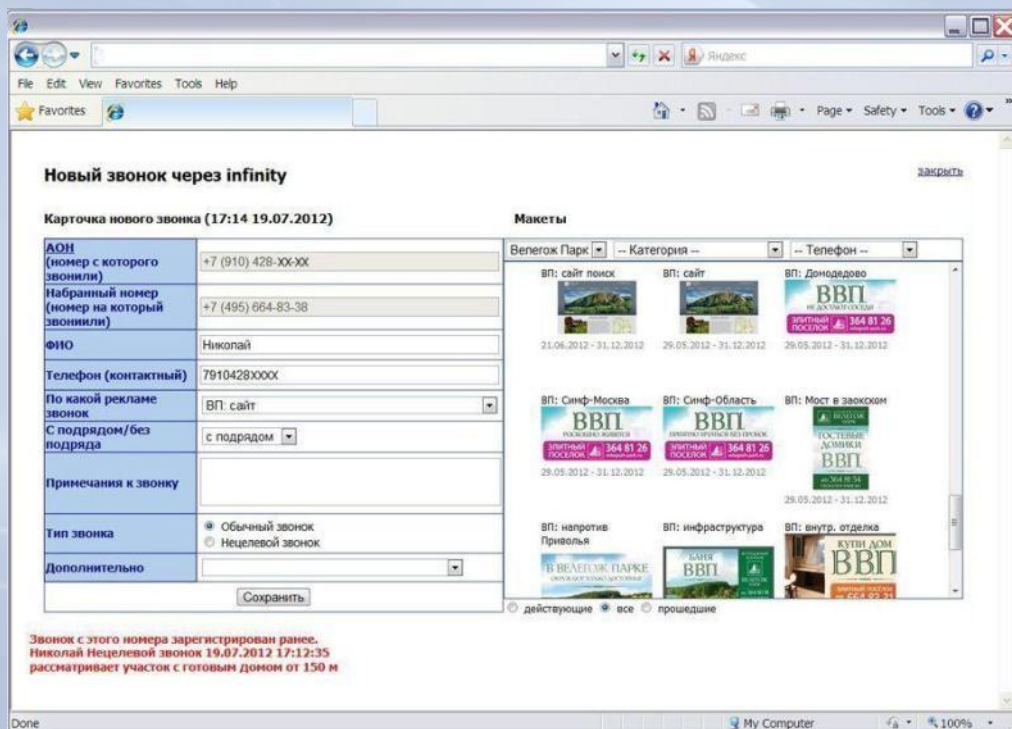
Яндекс

File Edit View Favorites Tools Help

Favorites

Page ▾ Safety ▾ Tools ▾

Новый звонок через infinity

закрыть

Карточка нового звонка (17:14 19.07.2012)

| | |
|---|---|
| АОН (номер с которого звонили) | +7 (910) 428-XX-XX |
| Набранный номер (номер на который звонили) | +7 (495) 664-83-38 |
| ФИО | Николай |
| Телефон (контактный) | 7910428XXXX |
| По какой рекламе звонок | ВП: сайт |
| С подрядом/без подряда | с подрядом |
| Примечания к звонку | |
| Тип звонка | Обычный звонок / Нецелевой звонок |
| Дополнительно | |

Сохранить

Макеты

Велегож Парк | -- Категория -- | -- Телефон --

ВП: сайт поиск
21.06.2012 - 31.12.2012

ВП: сайт
29.05.2012 - 31.12.2012

ВП: Домодедово
ВВП
ЭЛИТНЫЙ ПОСЕЛОК 364 81 26
29.05.2012 - 31.12.2012

ВП: Симф-Москва
ВВП
ЭЛИТНЫЙ ПОСЕЛОК 364 81 26
29.05.2012 - 31.12.2012

ВП: Симф-Область
ВВП
ЭЛИТНЫЙ ПОСЕЛОК 364 81 26
29.05.2012 - 31.12.2012

ВП: Мост в заокском
ГОСТЕВЫЕ ДОМИКИ
ВВП
29.05.2012 - 31.12.2012

ВП: напротив Привольья
В ВЕЛЕГОЖ ПАРКЕ

ВП: инфраструктура
БАНЯ
ВВП

ВП: внутр. отделка
КУПИ ДОМ
ВВП

действующие все прошедшие

Звонок с этого номера зарегистрирован ранее.
Николай Нецелевой звонок 19.07.2012 17:12:35
рассматривает участок с готовым домом от 150 м

Done

My Computer

100%